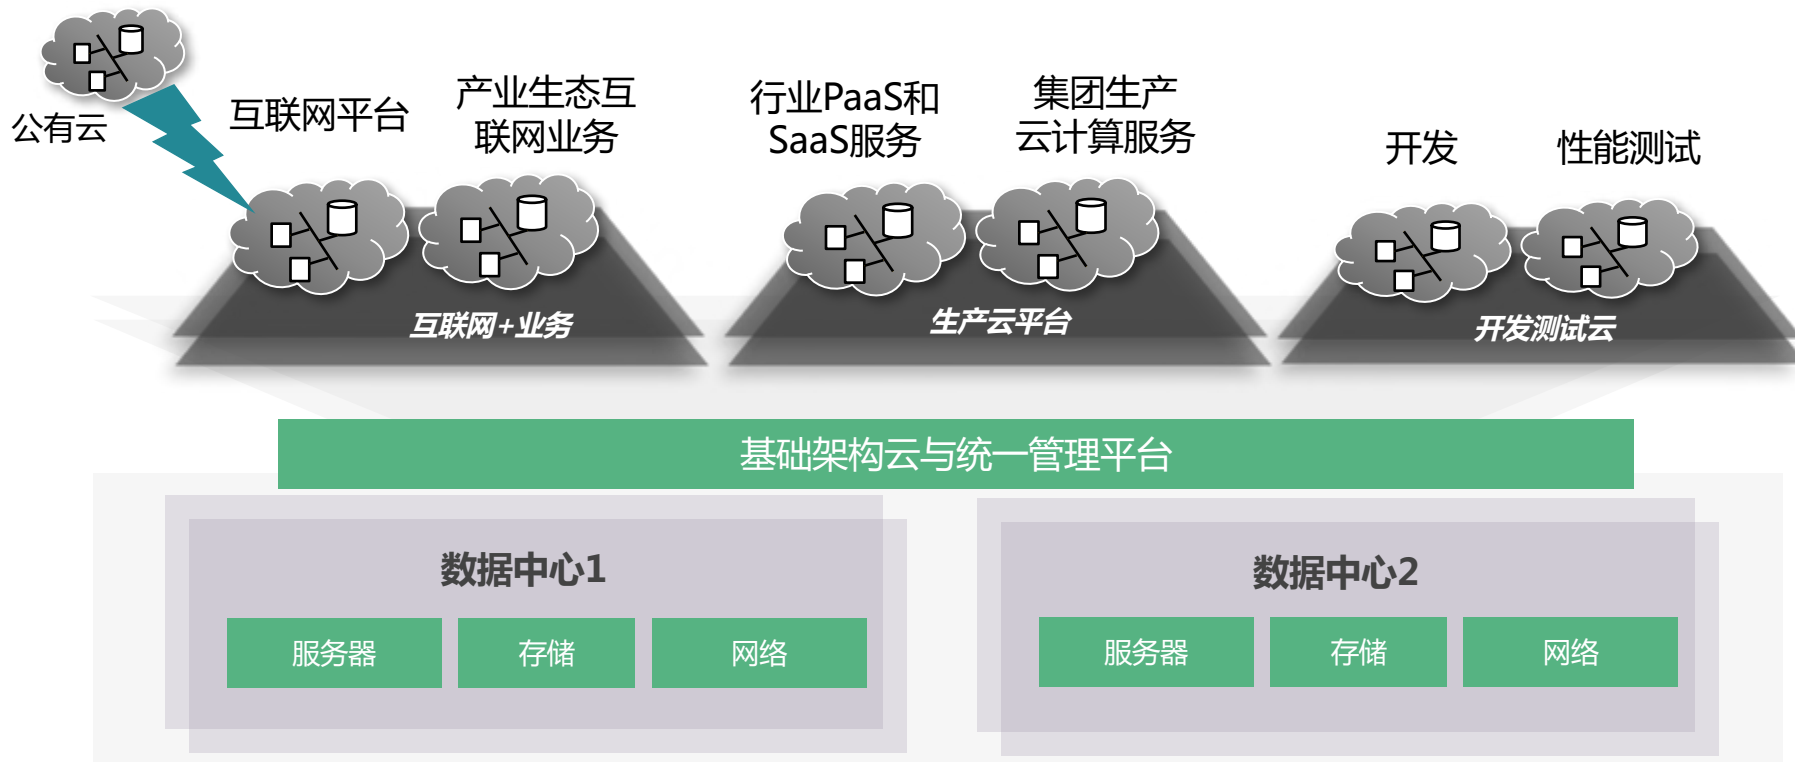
公有云

互联网平台

产业生态互联网业务

行业PaaS和SaaS服务

集团生产云计算服务

开发

性能测试

互联网+业务

生产云平台

开发测试云

基础架构云与统一管理平台

数据中心1

服务器

存储

网络

数据中心2

服务器

存储

网络